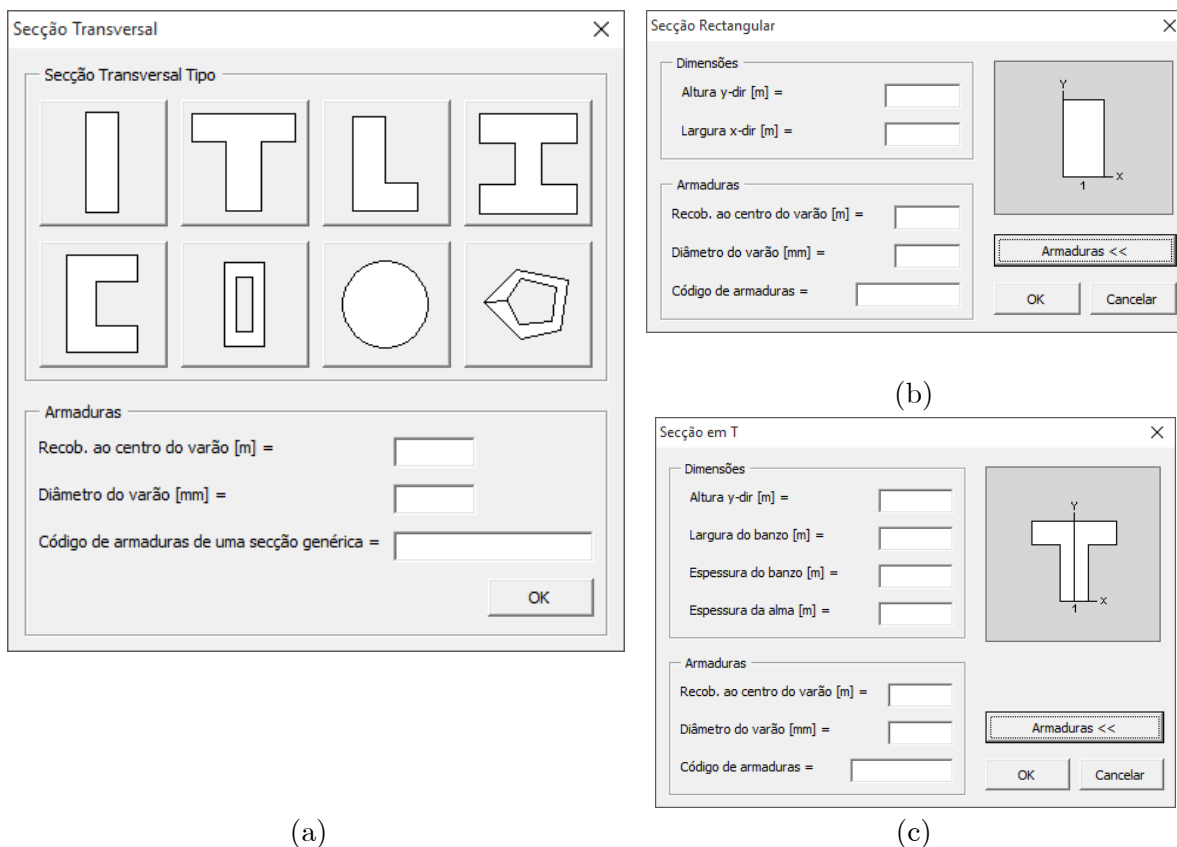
Secção Transversal ×

Secção Transversal Tipo

Armaduras

Recob. ao centro do varão [m] =

Diâmetro do varão [mm] =

Código de armaduras de uma secção genérica =

OK

(a)

Secção Rectangular ×

Dimensões

Altura y-dir [m] =

Largura x-dir [m] =

Y

X

1

Armaduras

Recob. ao centro do varão [m] =

Diâmetro do varão [mm] =

Armaduras <<

Código de armaduras =

OK

Cancelar

(b)

Secção em T ×

Dimensões

Altura y-dir [m] =

Largura do banzo [m] =

Espessura do banzo [m] =

Espessura da alma [m] =

Y

X

1

Armaduras

Recob. ao centro do varão [m] =

Diâmetro do varão [mm] =

Armaduras <<

Código de armaduras =

OK

Cancelar

(c)